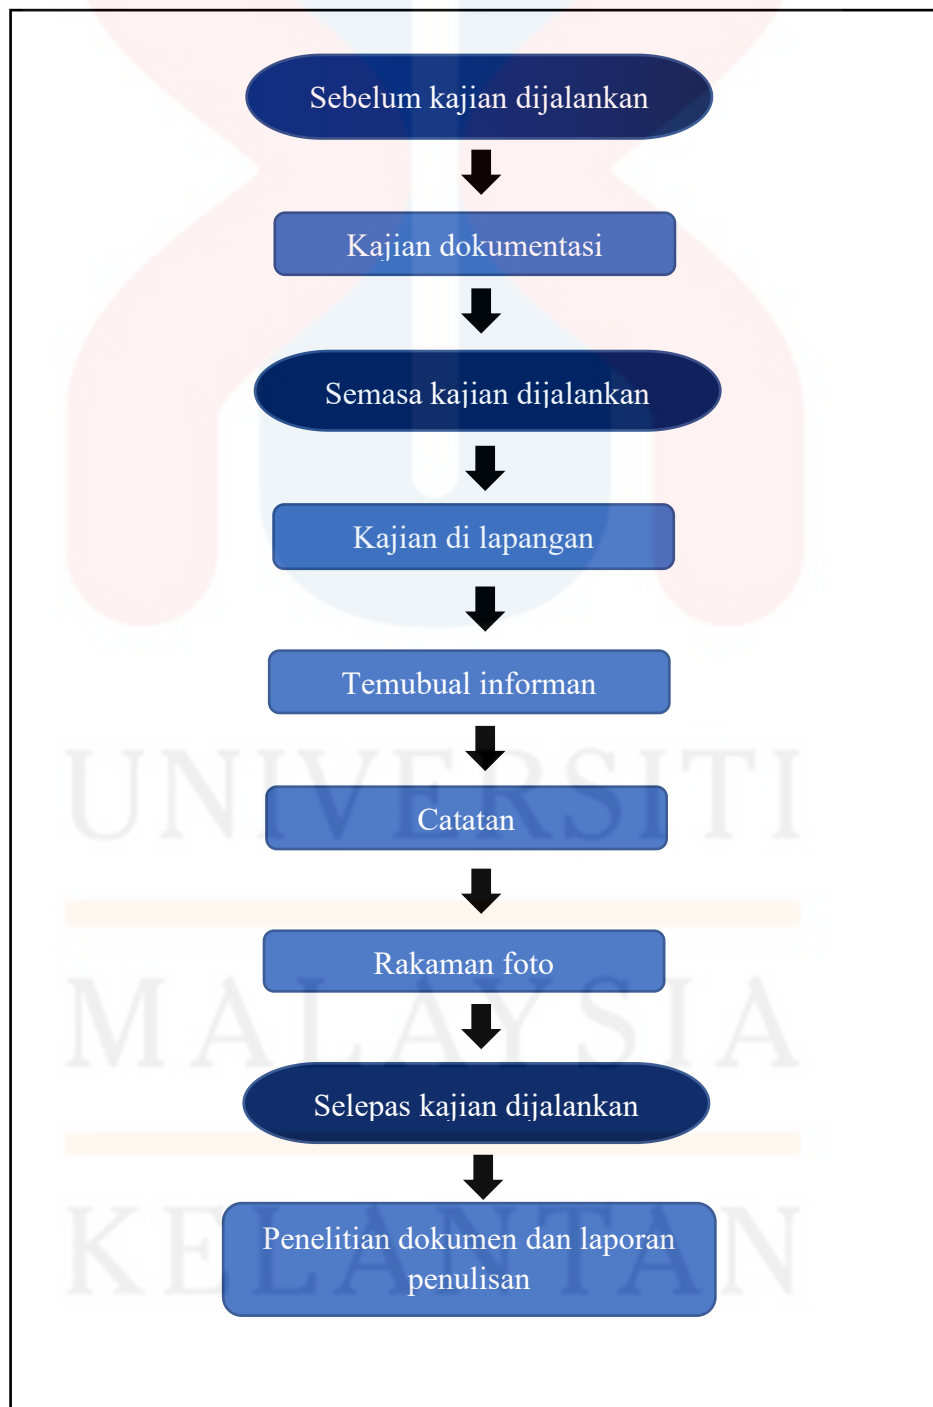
Sebelum kajian dijalankan

Kajian dokumentasi

Semasa kajian dijalankan

Kajian di lapangan

Temubual informan

Catatan

Rakaman foto

Selepas kajian dijalankan

Penelitian dokumen dan laporan penulisan

UNIVERSITI
MALAYSIA
KELANTAN